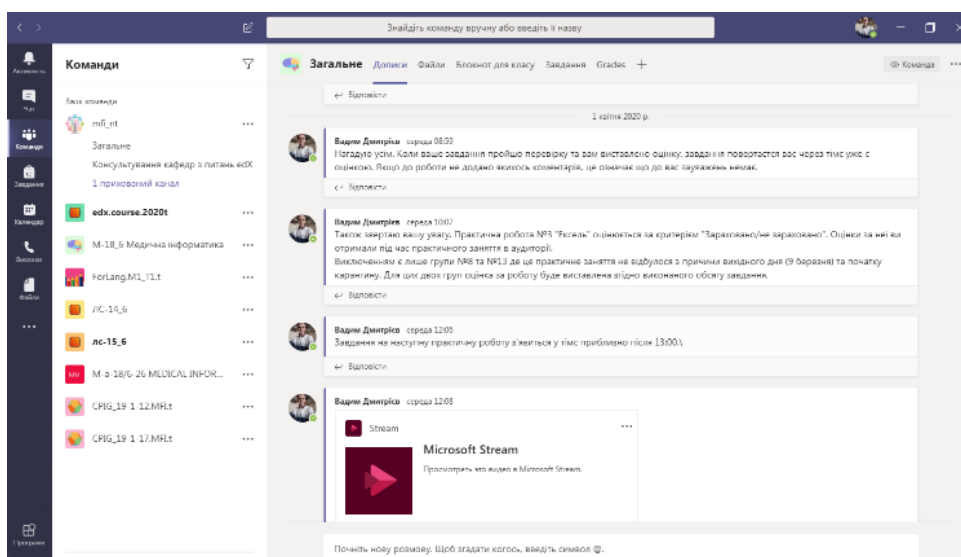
Знайдіть команду вручну або введіть її назву

Активність
Чат
Команди
Завдання
Календар
Виклики
Файли
...
Програми

Команди

Ваші команди

mfi_nt ...
Загальне
Консультування кафедр з питань edX
1 прихований канал

edx.course.2020t ...
M-18_6 Медична інформатика ...
ForLang.M1_71.t ...
ЛС-14_6 ...
лс-15_6 ...
M-a-18/6-26 MEDICAL INFOR... ...
CPIG_19 1 12.MH.t ...
CPIG_19 1 17.MH.t ...

Загальне Дописи Файли Блокнот для класу Завдання Grades +

Команда ...

← Відповісти

1 квітня 2020 р.

Вадим Дмитрів середа 08:59
Нагадую усім. Коли ваше завдання пройшло перевірку та вам виставлено оцінку, завдання повертається вас через тімс уже с оцінкою. Якщо до роботи не додано якихось коментарів, це означає що до вас зауважень немає.
← Відповісти

Вадим Дмитрів середа 10:07
Також звертаю вашу увагу. Практична робота №3 "Ексель" оцінюється за критерієм "Зараховано/не зараховано". Оцінки за неї ви отримали під час практичного заняття в аудиторії.
Виключенням є лише групи №8 та №13 де це практичне заняття не відбулося з причини вихідного дня (9 березня) та початку карантину. Для цих двох груп оцінка за роботу буде виставлена згідно виконаного обсягу завдання.
← Відповісти

Вадим Дмитрів середа 12:00
Завдання на наступну практичну роботу з'явиться у тімс приблизно після 13:00.\
← Відповісти

Вадим Дмитрів середа 12:03
Stream ...
Microsoft Stream
Просмотреть это видео в Microsoft Stream.

Почніть нову розмову. Щоб згадати когось, введіть символ @.